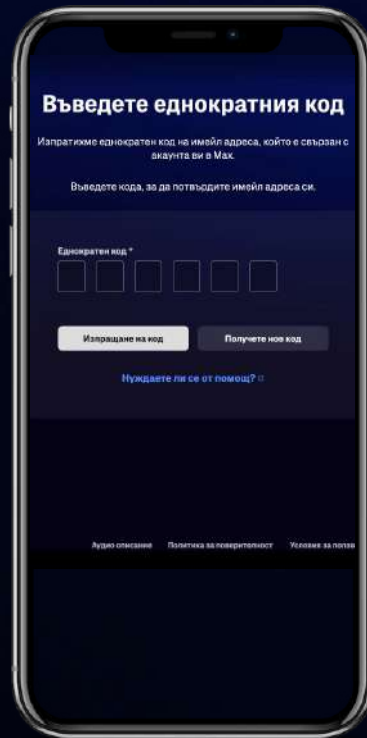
Въведете еднократния код

Изпратихме еднократен код на имейл адреса, който е свързан с акаунта ви в Max.

Въведете кода, за да потвърдите имейл адреса си.

Еднократен код *

Изпращане на код

Получете нов код

Нуждаете ли се от помощ?

Аудио описание Политика за поверителност Условия за полза